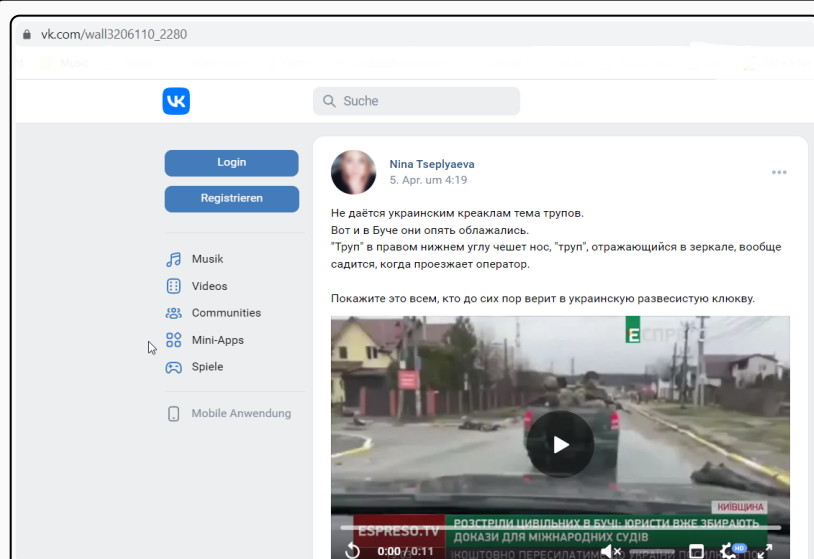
vk.com/wall3206110_2280

Music

Suche

Login

Registrieren

Musik

Videos

Communities

Mini-Apps

Spiele

Mobile Anwendung

Nina Tseplyaeva
5. Apr. um 4:19

Не даётся украинским креаклам тема трупов.
Вот и в Буче они опять облажались.
"Труп" в правом нижнем углу чешет нос, "труп", отражающийся в зеркале, вообще садится, когда проезжает оператор.

Покажите это всем, кто до сих пор верит в украинскую развесистую клюкву.

ЕСПРЕ

КИЇВЩИНА

ESPRESO.TV

РОЗСТРІЛИ ЦИВІЛЬНИХ В БУЧІ: ЮРИСТИ ВЖЕ ЗБИРАЮТЬ ДОКАЗИ ДЛЯ МІЖНАРОДНИХ СУДІВ

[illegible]

0:00 / 0:11

HD